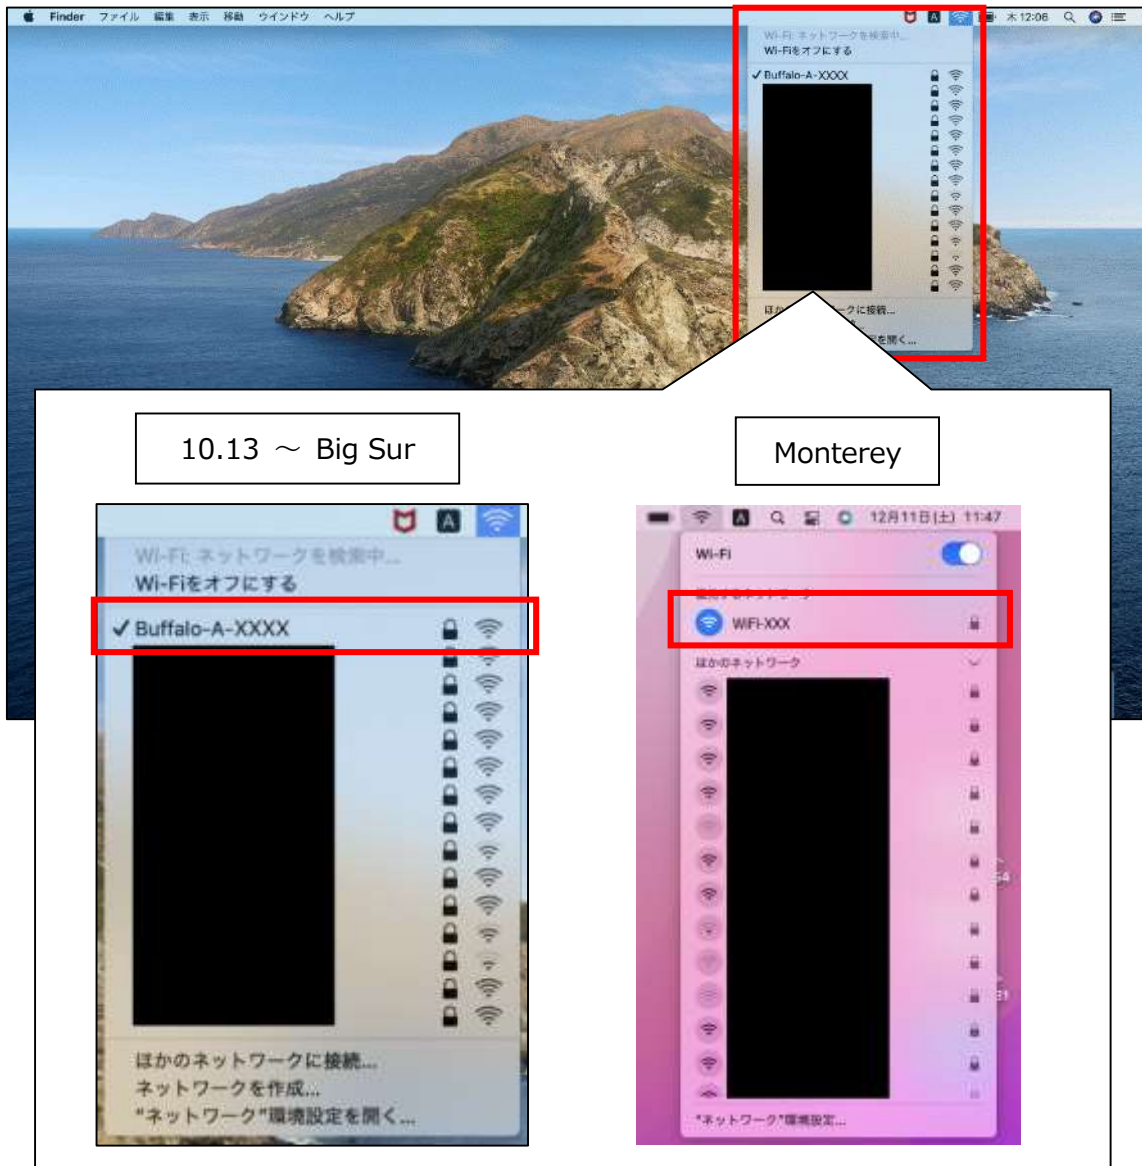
Finder ファイル 編集 表示 移動 ウインドウ ヘルプ

A 木 12:06

Wi-Fi: ネットワークを検索中...
Wi-Fiをオフにする
✓ Buffalo-A-XXXX
ほか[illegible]ークに接続...
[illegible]を開く...

10.13 ～ Big Sur

Monterey

A

Wi-Fi: ネットワークを検索中...
Wi-Fiをオフにする
✓ Buffalo-A-XXXX
ほかのネットワークに接続...
ネットワークを作成...
"ネットワーク"環境設定を開く...

A 12月11日(土) 11:47

Wi-Fi
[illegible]
WiFi-XXX
ほかのネットワーク
"ネットワーク"環境設定...